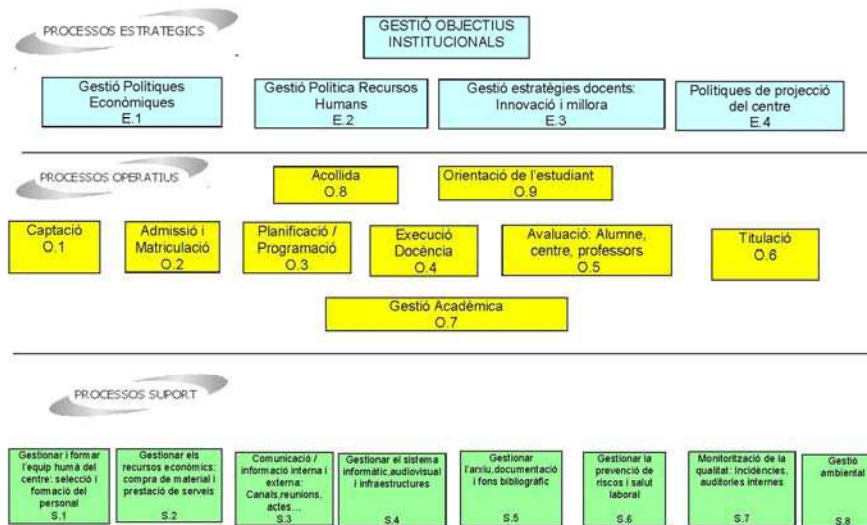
PROCESSOS ESTRATEGICS

GESTIÓ OBJECTIUS INSTITUCIONALS

Gestió Polítiques Econòmiques
E.1

Gestió Política Recursos Humans
E.2

Gestió estratègies docents: Innovació i millora
E.3

Polítiques de projecció del centre
E.4

PROCESSOS OPERATIUS

Acollida
O.8

Orientació de l'estudiant
O.9

Captació
O.1

Admissió i Matriculació
O.2

Planificació / Programació
O.3

Execució Docència
O.4

Avaluació: Alumne, centre, professors
O.5

Titulació
O.6

Gestió Acadèmica
O.7

PROCESSOS SUPORT

Gestionar i formar l'equip humà del centre: selecció i formació del personal
S.1

Gestionar els recursos econòmics: compra de material i prestació de serveis
S.2

Comunicació / informació interna i externa: Canals,reunions, actes...
S.3

Gestionar el sistema informàtic,audiovisual i infraestructures
S.4

Gestionar l'arxiu,documentació i fons bibliogràfic
S.5

Gestionar la prevenció de riscos i salut laboral
S.6

Monitorització de la qualitat: Incidències, auditories internes
S.7

Gestió ambiental
S.8